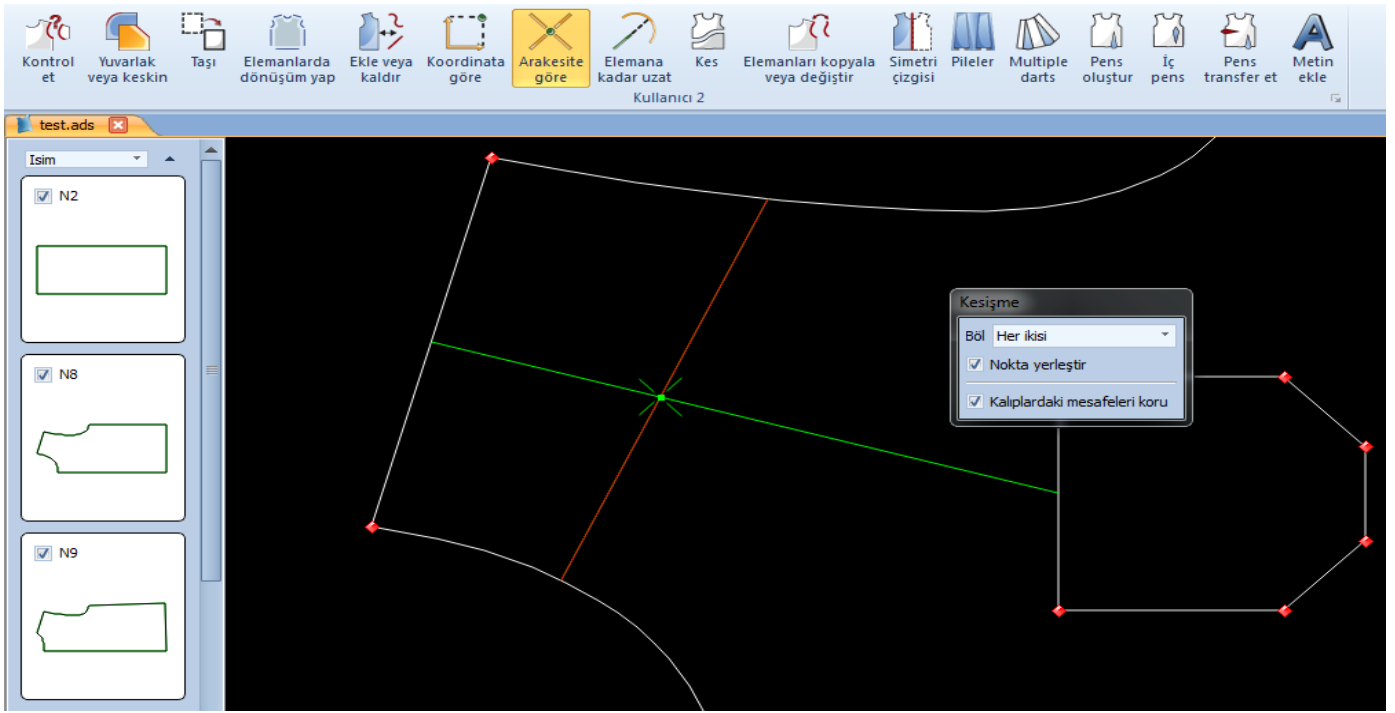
Kontrol et
Yuvarlak veya keskin
Taşı
Elemanlarda dönüşüm yap
Ekle veya kaldır
Koordinata göre
Arakesite göre
Elemana kadar uzat
Kes
Elemanları kopyala veya değiştir
Simetri çizgisi
Pileler
Multiple darts
Pens oluştur
İç pens
Pens transfer et
Metin ekle
Kullanıcı 2

test.ads

Isim
N2
N8
N9

Kesişme
Böl Her ikisi
Nokta yerleştir
Kalıplardaki mesafeleri koru